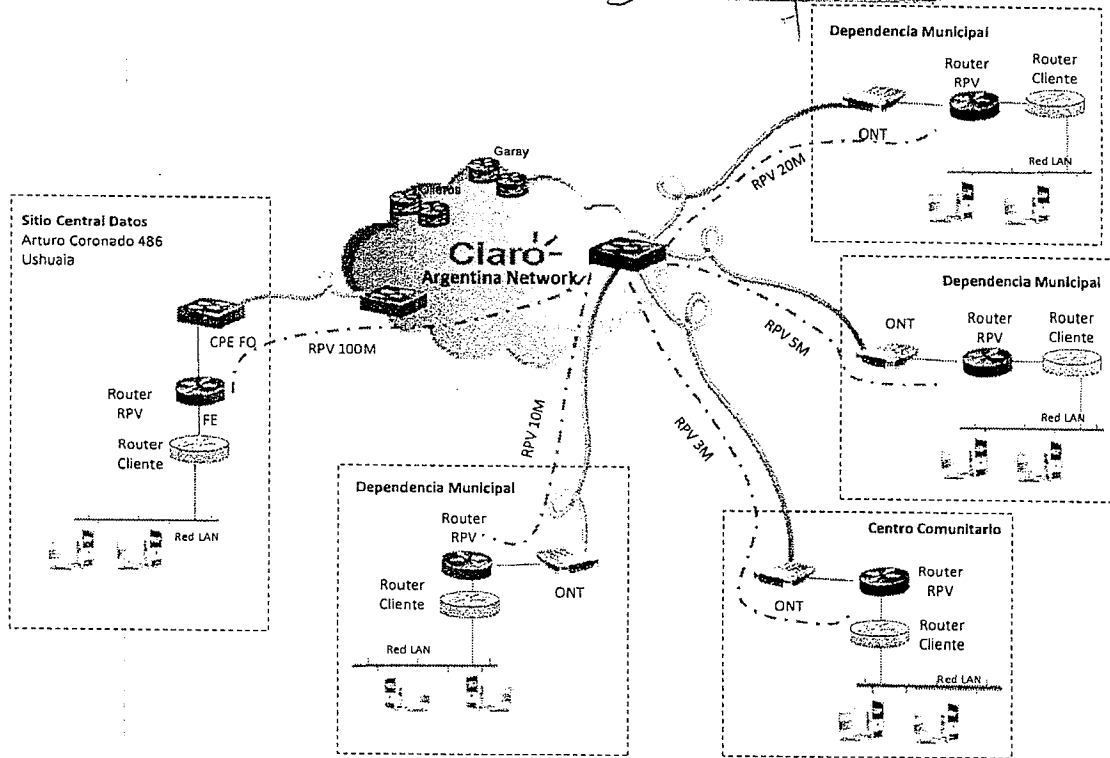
Dependencia Municipal
Router RPV
Router Cliente
ONT
RPV 20M
Red LAN

Garay
Olleros
Claro
Argentina Network

Sitio Central Datos
Arturo Coronado 486
Ushuaia
CPE FO
RPV 100M
Router RPV
FE
Router Cliente
Red LAN

Dependencia Municipal
ONT
Router RPV
Router Cliente
RPV 5M
Red LAN

RPV 10M
RPV 3M

Dependencia Municipal
Router RPV
Router Cliente
ONT
Red LAN

Centro Comunitario
Router RPV
ONT
Router Cliente
Red LAN